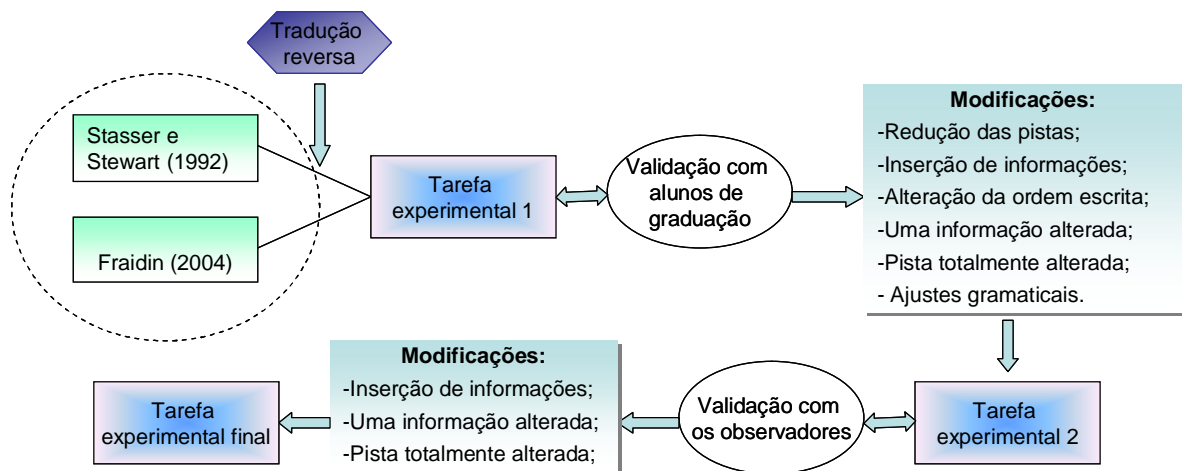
Tradução reversa

Stasser e Stewart (1992)

Fraidin (2004)

Tarefa experimental 1

Validação com alunos de graduação

**Modificações:**
-Redução das pistas;
-Inserção de informações;
-Alteração da ordem escrita;
-Uma informação alterada;
-Pista totalmente alterada;
- Ajustes gramaticais.

Tarefa experimental 2

Validação com os observadores

**Modificações:**
-Inserção de informações;
-Uma informação alterada;
-Pista totalmente alterada;

Tarefa experimental final